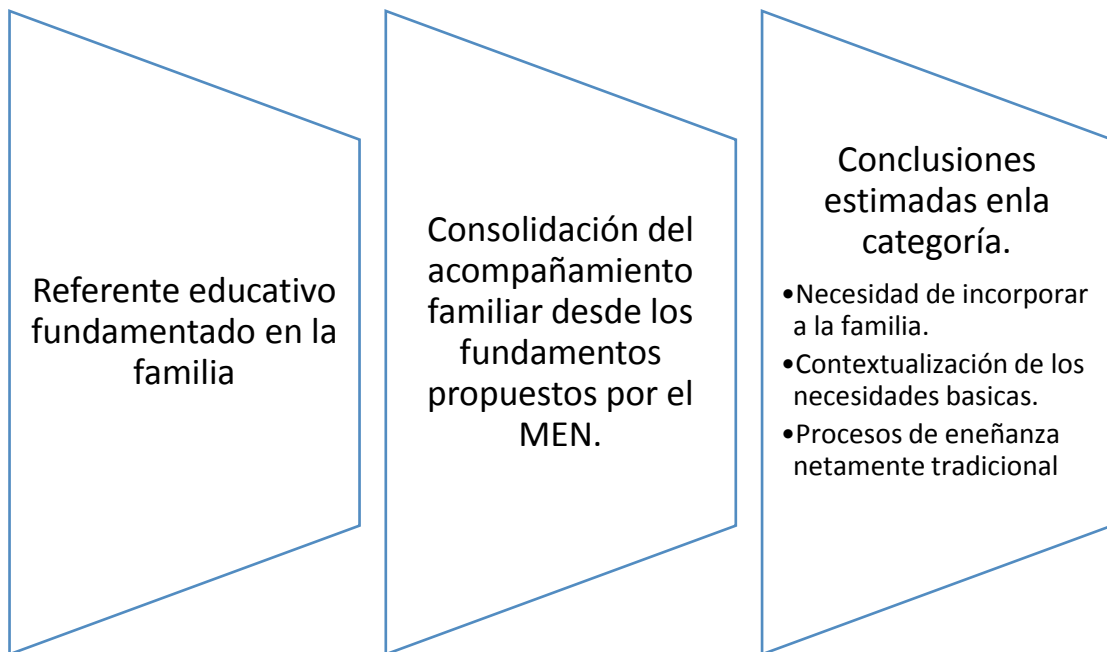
Referente educativo fundamentado en la familia

Consolidación del acompañamiento familiar desde los fundamentos propuestos por el MEN.

Conclusiones estimadas enla categoría.

•Necesidad de incorporar a la familia.
•Contextualización de los necesidades basicas.
•Procesos de eneñanza netamente tradicional